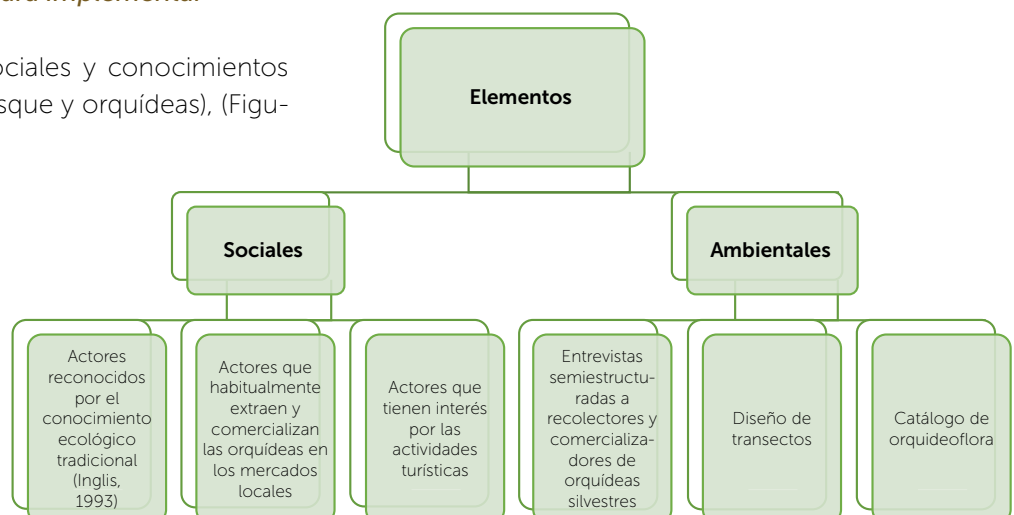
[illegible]ara implementar

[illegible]ociales y conocimientos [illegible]sque y orquídeas), (Figu-

Elementos

Sociales

Ambientales

Actores reconocidos por el conocimiento ecológico tradicional (Inglis, 1993)

Actores que habitualmente extraen y comercializan las orquídeas en los mercados locales

Actores que tienen interés por las actividades turísticas

Entrevistas semiestructuradas a recolectores y comercializadores de orquídeas silvestres

Diseño de transectos

Catálogo de orquideoflora